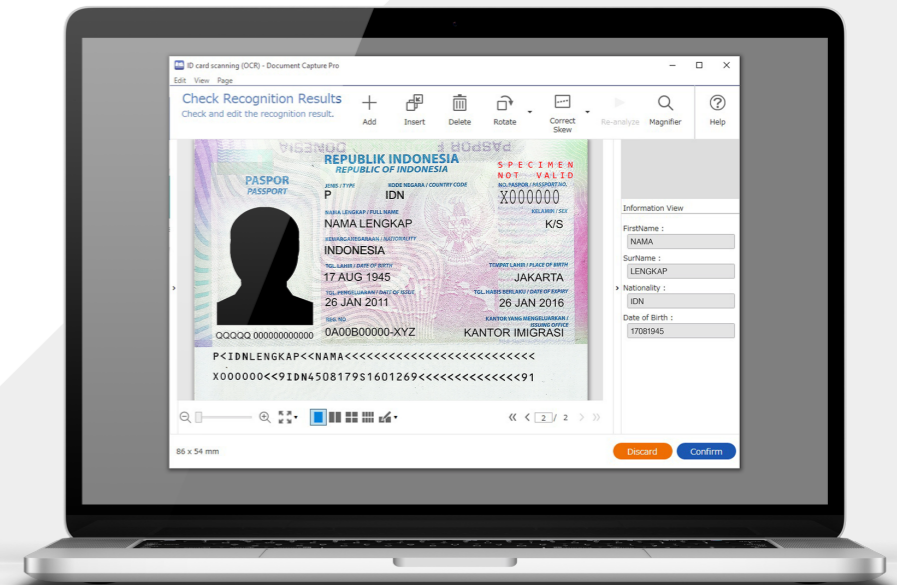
ID card scanning (OCR) - Document Capture Pro
Edit View Page

Check Recognition Results
Check and edit the recognition result.

Add Insert Delete Rotate Correct Skew Re-analyze Magnifier Help

REPUBLIK INDONESIA
REPUBLIC OF INDONESIA
SPECIMEN NOT VALID
PASPOR
PASSPORT
JENIS / TYPE
P
KODE NEGARA / COUNTRY CODE
IDN
NO. PASPOR / PASSPORT NO.
X000000
NAMA LENGKAP / FULL NAME
NAMA LENGKAP
KELAMIN / SEX
K/S
KEWARGANEGARAAN / NATIONALITY
INDONESIA
TGL. LAHIR / DATE OF BIRTH
17 AUG 1945
TEMPAT LAHIR / PLACE OF BIRTH
JAKARTA
TGL. PENGELUARAN / DATE OF ISSUE
26 JAN 2011
TGL. HABIS BERLAKU / DATE OF EXPIRY
26 JAN 2016
REG. NO.
0A00B0000-XYZ
KANTOR YANG MENGELUARKAN / ISSUING OFFICE
KANTOR IMIGRASI
QQQQQ 000000000000
P<IDNLENGKAP<<NAMA<<<<<<<<<<<<<<<<<<<<<<<<
X000000<<9IDN4508179S1601269<<<<<<<<<<<<<<91

2 / 2

Information View
FirstName :
NAMA
SurName :
LENGKAP
Nationality :
IDN
Date of Birth :
17081945

86 x 54 mm
Discard
Confirm